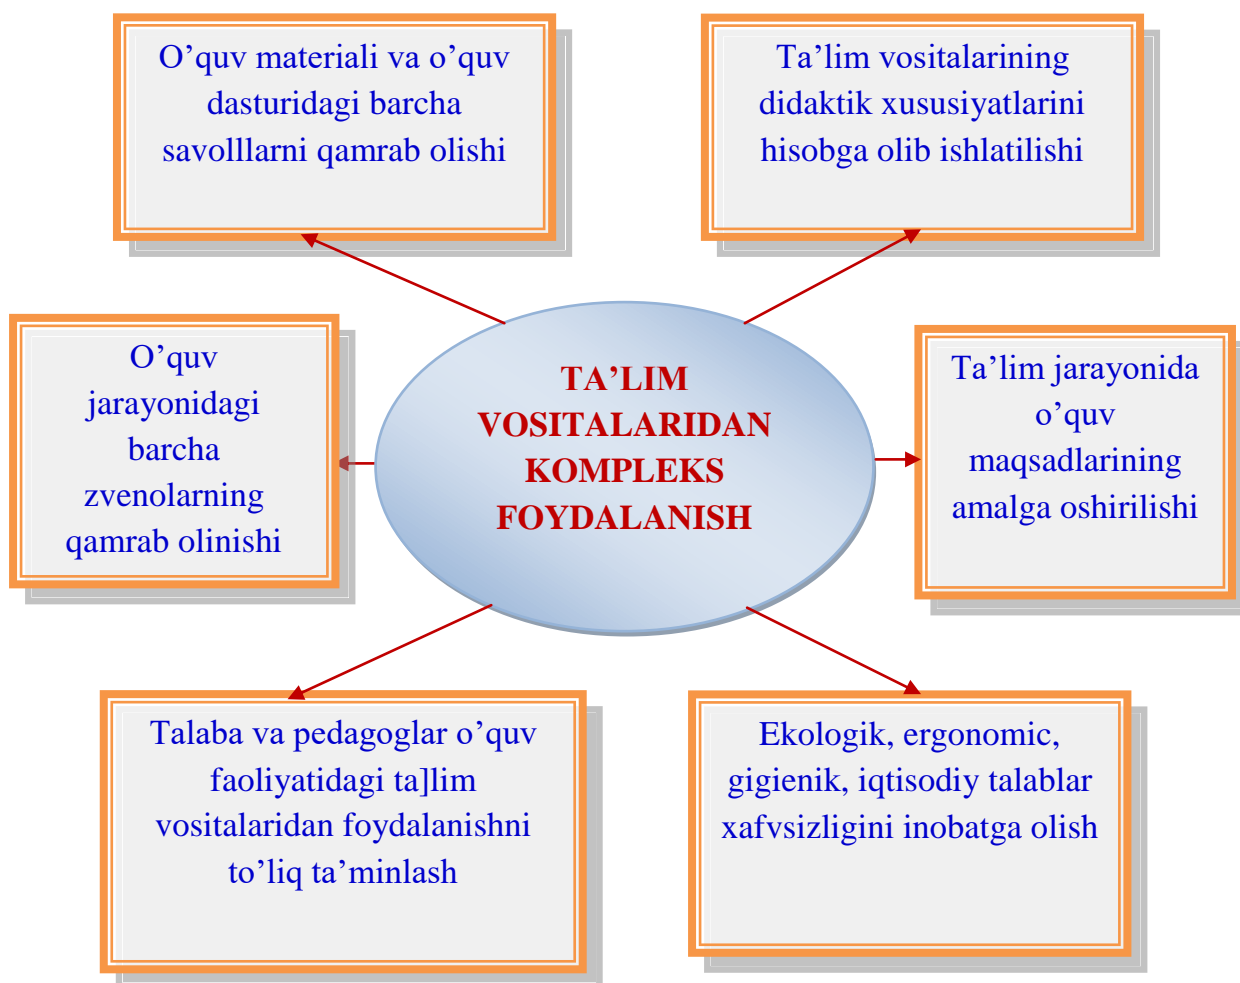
O’quv materiali va o’quv dasturidagi barcha savolllarni qamrab olishi

Ta’lim vositalarining didaktik xususiyatlarini hisobga olib ishlatilishi

O’quv jarayonidagi barcha zvenolarning qamrab olinishi

TA’LIM VOSITALARIDAN KOMPLEKS FOYDALANISH

Ta’lim jarayonida o’quv maqsadlarining amalga oshirilishi

Talaba va pedagoglar o’quv faoliyatidagi ta]lim vositalaridan foydalanishni to’liq ta’minlash

Ekologik, ergonomic, gigienik, iqtisodiy talablar xafvsizligini inobatga olish